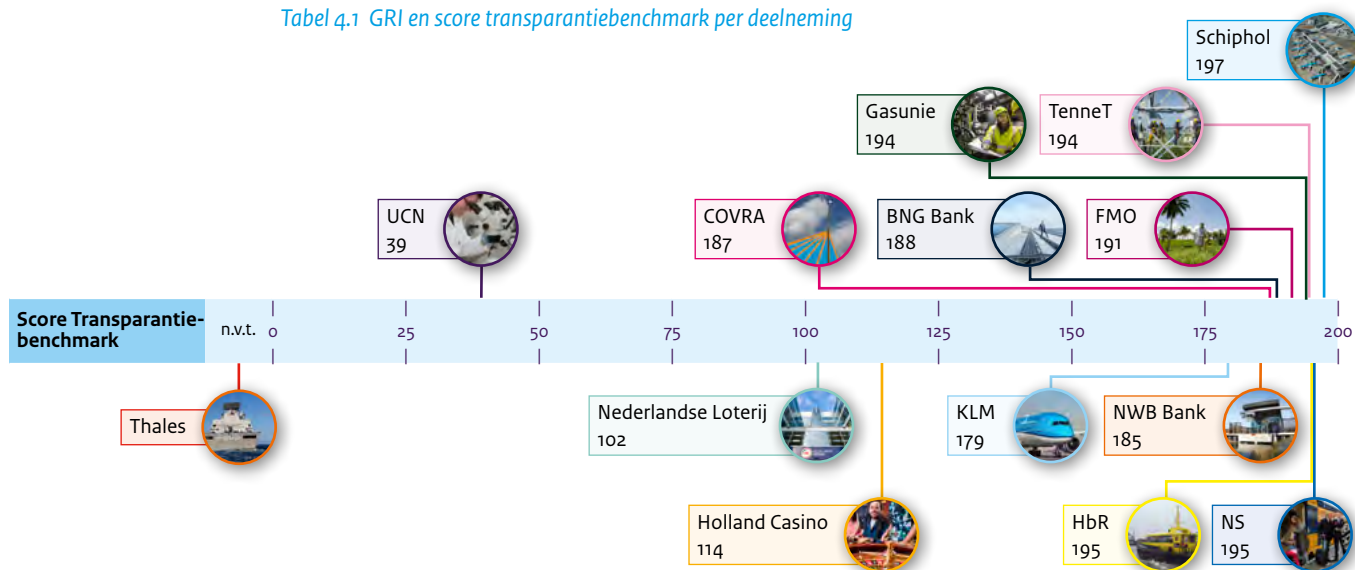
Tabel 4.1 GRI en score transparantiebenchmark per deelneming

Schiphol
197

Gasunie
194

TenneT
194

UCN
39

COVRA
187

BNG Bank
188

FMO
191

Score Transparantiebenchmark

n.v.t. 0 25 50 75 100 125 150 175 200

Thales

Nederlandse Loterij
102

KLM
179

NWB Bank
185

Holland Casino
114

HbR
195

NS
195